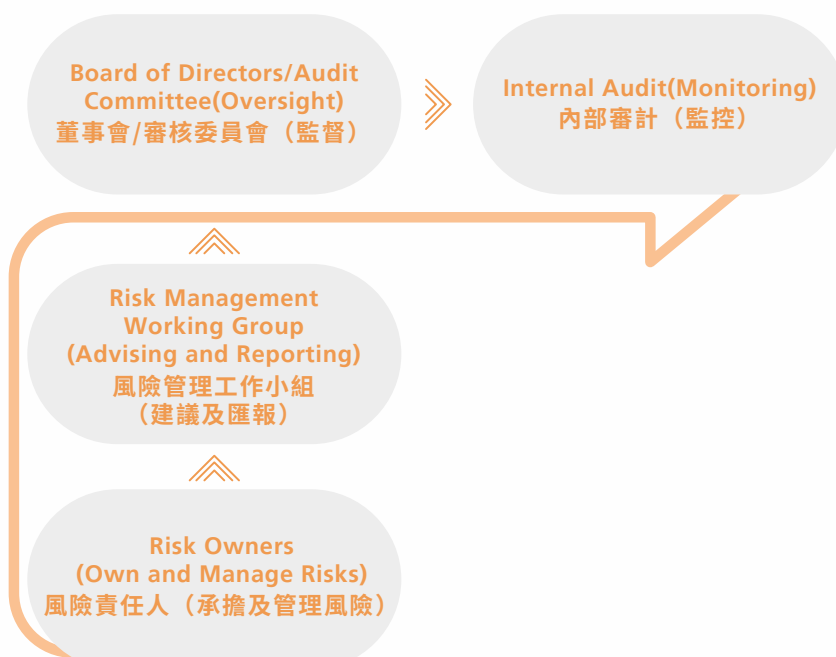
Board of Directors/Audit Committee(Oversight)
董事會/審核委員會（監督）

Internal Audit(Monitoring)
內部審計（監控）

Risk Management Working Group (Advising and Reporting)
風險管理工作小組（建議及匯報）

Risk Owners (Own and Manage Risks)
風險責任人（承擔及管理風險）